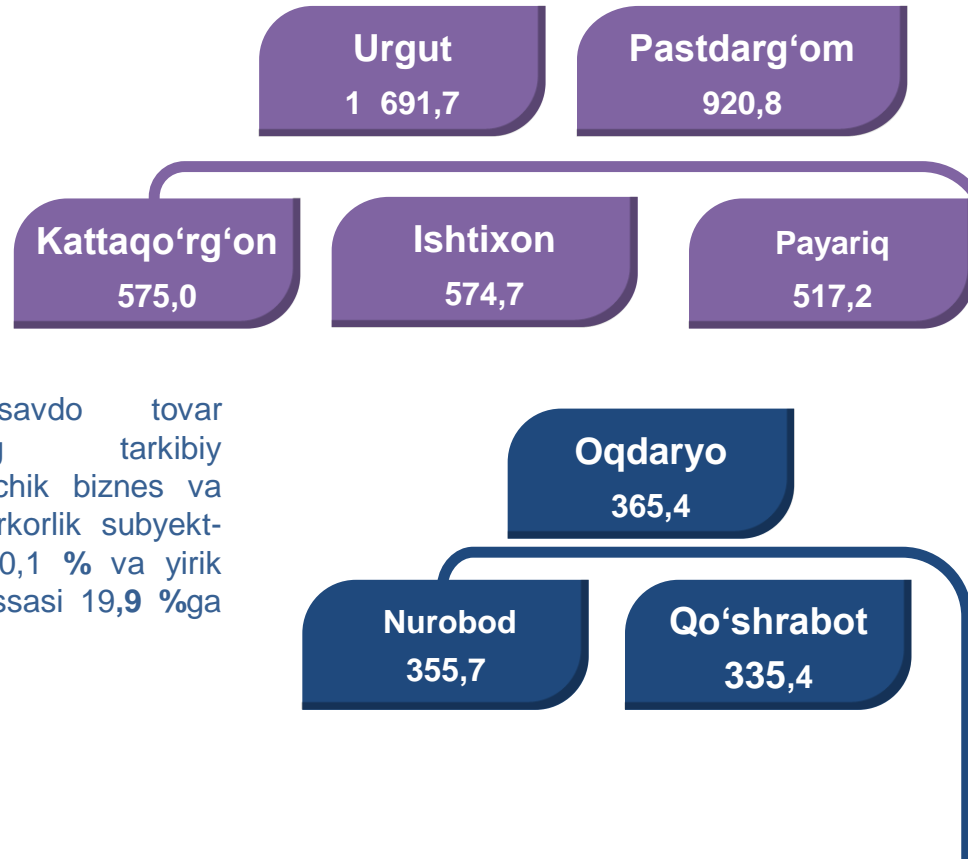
Urgut
1 691,7

Pastdarg‘om
920,8

Kattaqo‘rg‘on
575,0

Ishtixon
574,7

Payariq
517,2

savdo tovar
g tarkibiy
chik biznes va
rkorlik subyekt-
0,1 **%** va yirik
ssasi 19,**9 %**ga

Oqdaryo
365,4

Nurobod
355,7

Qo‘shrabot
335,4